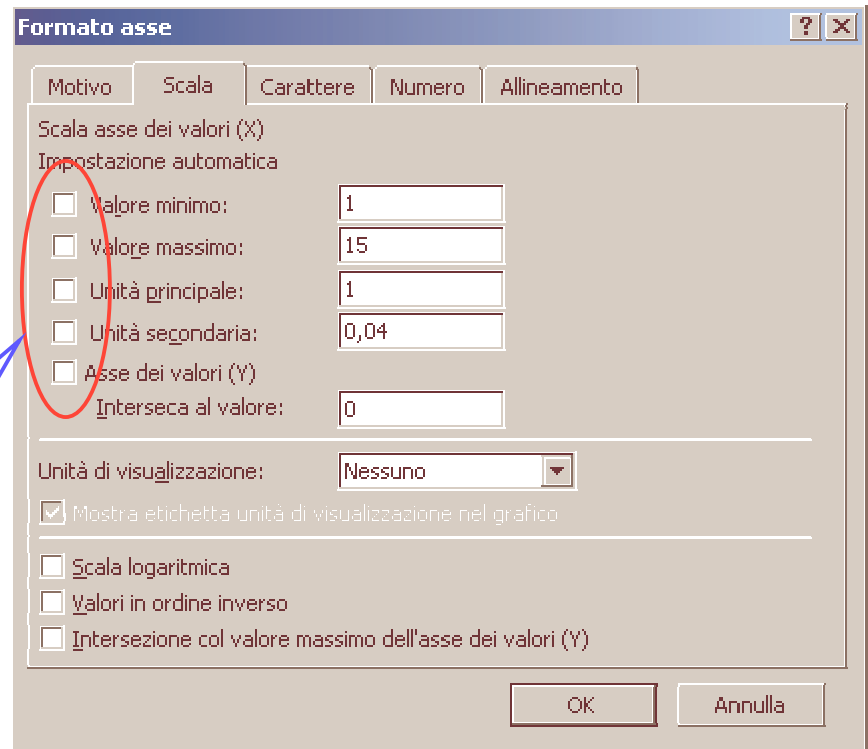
Formato asse

?

Motivo | Scala | Carattere | Numero | Allineamento

Scala asse dei valori (X)
Impostazione automatica

Valore minimo: 1
Valore massimo: 15
Unità principale: 1
Unità secondaria: 0,04
Asse dei valori (Y)
Interseca al valore: 0

Unità di visualizzazione: Nessuno

Mostra etichetta unità di visualizzazione nel grafico

Scala logaritmica
Valori in ordine inverso
Intersezione col valore massimo dell'asse dei valori (Y)

OK
Annulla